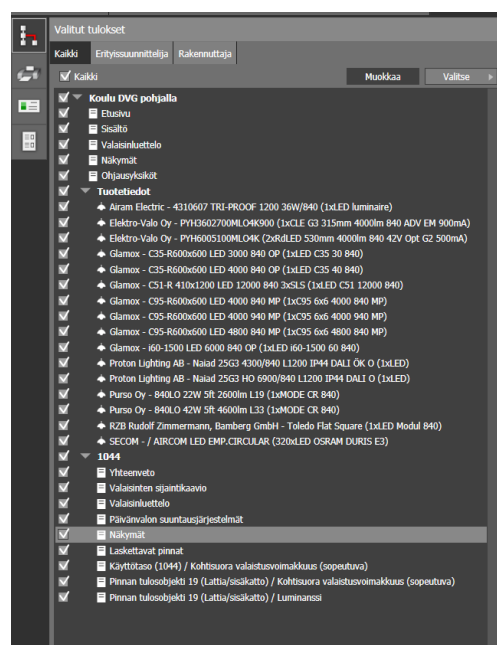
Valitut tulokset

Kaikki | Erityissuunnittelija | Rakennuttaja

Kaikki | Muokkaa | Valitse

Koulu DVG pohjalla
Etusivu
Sisältö
Valaisinluettelo
Näkymät
Ohjausyksiköt
Tuotetiedot
Airam Electric - 4310607 TRI-PROOF 1200 36W/840 (1xLED luminaire)
Elektro-Valo Oy - PYH3602700MLO4K900 (1xCLE G3 315mm 4000lm 840 ADV EM 900mA)
Elektro-Valo Oy - PYH6005100MLO4K (2xRdLED 530mm 4000lm 840 42V Opt G2 500mA)
Glamox - C35-R600x600 LED 3000 840 OP (1xLED C35 30 840)
Glamox - C35-R600x600 LED 4000 840 OP (1xLED C35 40 840)
Glamox - C51-R 410x1200 LED 12000 840 3xSLS (1xLED C51 12000 840)
Glamox - C95-R600x600 LED 4000 840 MP (1xC95 6x6 4000 840 MP)
Glamox - C95-R600x600 LED 4000 940 MP (1xC95 6x6 4000 940 MP)
Glamox - C95-R600x600 LED 4800 840 MP (1xC95 6x6 4800 840 MP)
Glamox - i60-1500 LED 6000 840 OP (1xLED i60-1500 60 840)
Proton Lighting AB - Naiad 25G3 4300/840 L1200 IP44 DALI ÖK O (1xLED)
Proton Lighting AB - Naiad 25G3 HO 6900/840 L1200 IP44 DALI O (1xLED)
Purso Oy - 840LO 22W 5ft 2600lm L19 (1xMODE CR 840)
Purso Oy - 840LO 42W 5ft 4600lm L33 (1xMODE CR 840)
RZB Rudolf Zimmermann, Bamberg GmbH - Toledo Flat Square (1xLED Modul 840)
SECOM - / AIRCOM LED EMP.CIRCULAR (320xLED OSRAM DURIS E3)
1044
Yhteenveto
Valaisinten sijaintikaavio
Valaisinluettelo
Päivänvalon suuntausjärjestelmät
Näkymät
Laskettavat pinnat
Käyttötaso (1044) / Kohtisuora valaistusvoimakkuus (sopeutuva)
Pinnan tulosobjekti 19 (Lattia/sisäkatto) / Kohtisuora valaistusvoimakkuus (sopeutuva)
Pinnan tulosobjekti 19 (Lattia/sisäkatto) / Luminanssi